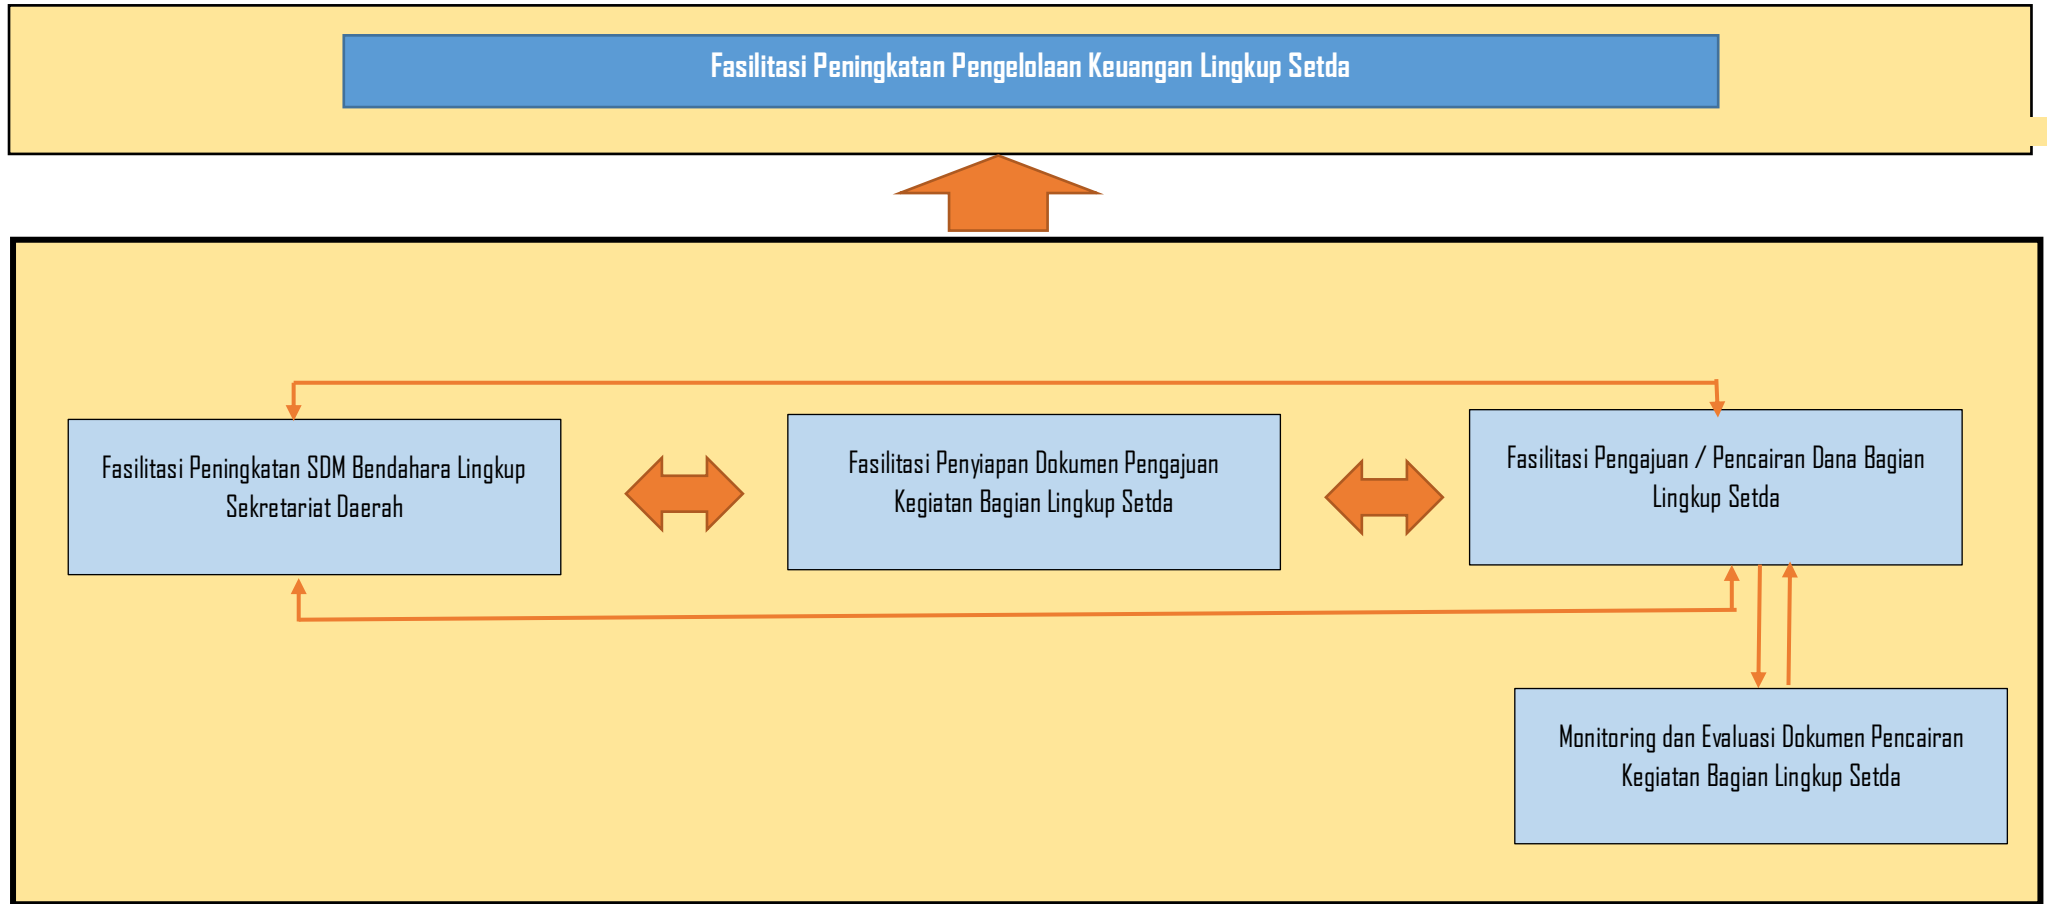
Fasilitasi Peningkatan Pengelolaan Keuangan Lingkup Setda

Fasilitasi Peningkatan SDM Bendahara Lingkup Sekretariat Daerah

Fasilitasi Penyiapan Dokumen Pengajuan Kegiatan Bagian Lingkup Setda

Fasilitasi Pengajuan / Pencairan Dana Bagian Lingkup Setda

Monitoring dan Evaluasi Dokumen Pencairan Kegiatan Bagian Lingkup Setda